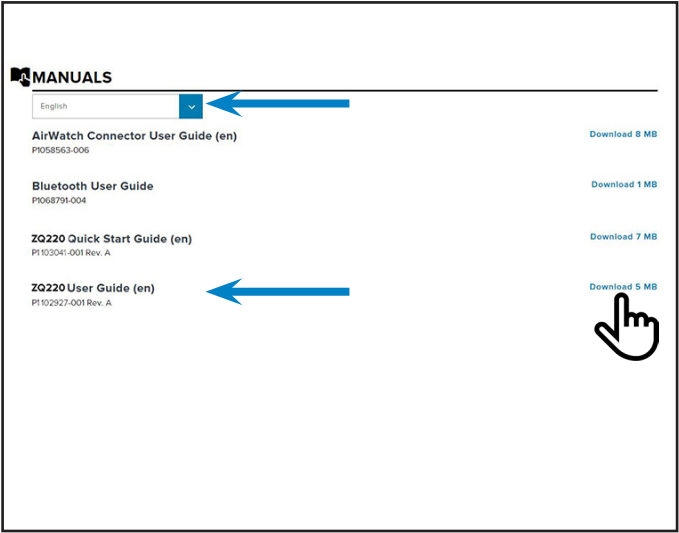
MANUALS

English

AirWatch Connector User Guide (en)
P1058563-006

Download 8 MB

Bluetooth User Guide
P1068791-004

Download 1 MB

ZQ220 Quick Start Guide (en)
P1103041-001 Rev. A

Download 7 MB

ZQ220 User Guide (en)
P1102927-001 Rev. A

Download 5 MB